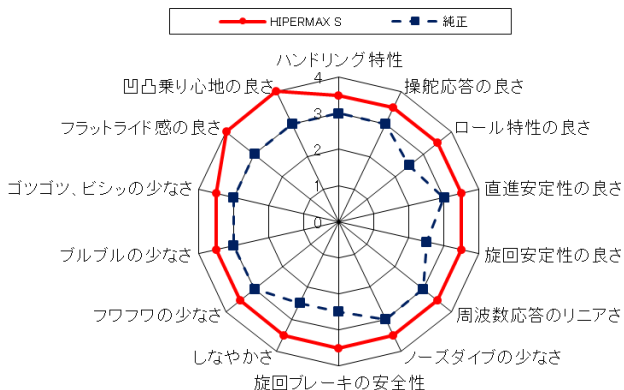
HIPERMAX S
純正

ハンドリング特性
操舵応答の良さ
ロール特性の良さ
直進安定性の良さ
旋回安定性の良さ
周波数応答のリニアさ
ノーズダイブの少なさ
旋回ブレーキの安全性
しなやかさ
フワフワの少なさ
ブルブルの少なさ
ゴツゴツ、ビシッの少なさ
フラットライド感の良さ
凹凸乗り心地の良さ

4
3
2
1
0